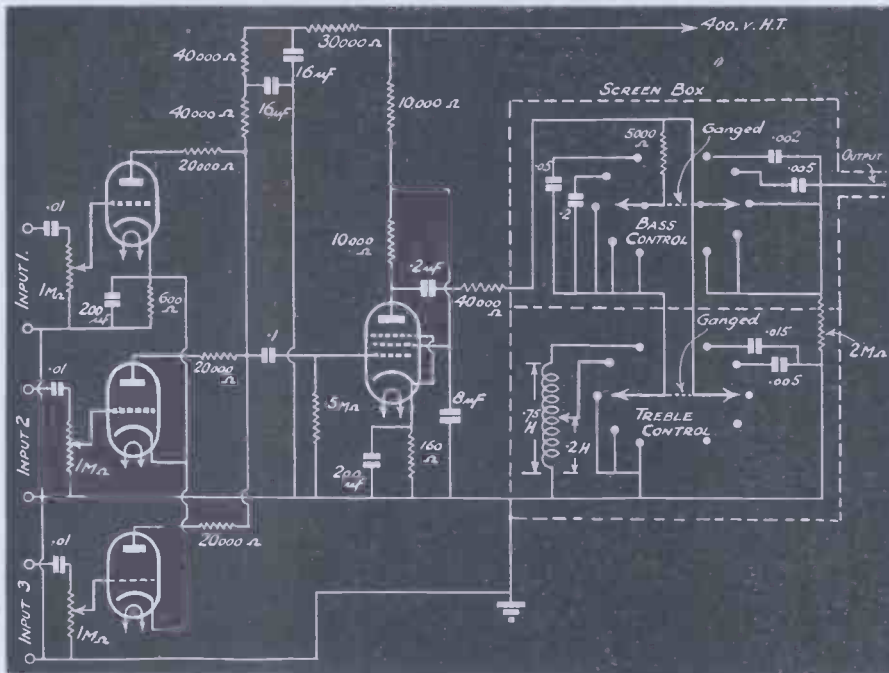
400. v. H.T.

30000 Ω

40000 Ω

16 μF

40000 Ω

16 μF

20000 Ω

10.000 Ω

SCREEN BOX

5000 Ω

Ganged

.002

OUTPUT

.005

.05

.2

BASS CONTROL

INPUT 1.

.01

1MΩ

200 μμF

600 Ω

10000 Ω

.2 μF

40000 Ω

Ganged

.015

2MΩ

.005

INPUT 2

.01

20000 Ω

.1

5MΩ

8 μF

.75 H

TREBLE CONTROL

.2 H

1MΩ

200 μF

160 Ω

INPUT 3

.01

20000 Ω

1MΩ